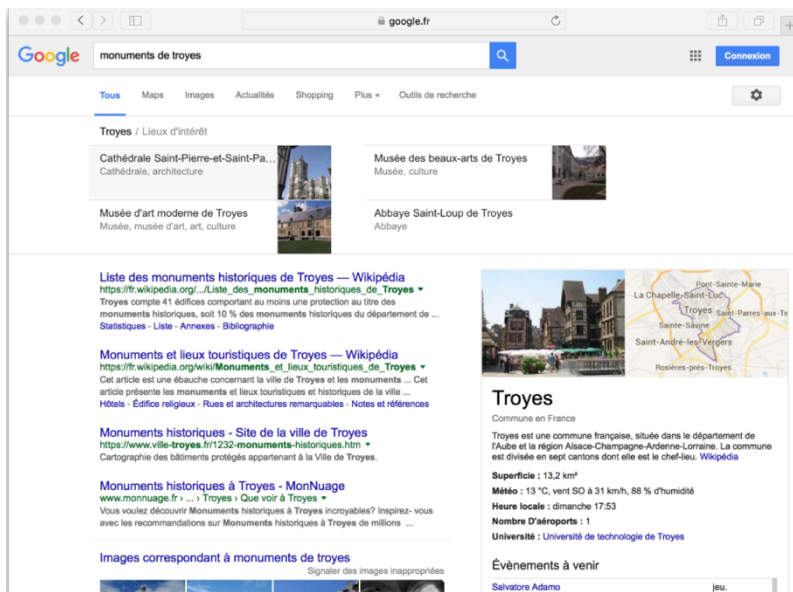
google.fr

Google

monuments de troyes

Connexion

Tous Maps Images Actualités Shopping Plus ▾ Outils de recherche

Troyes / Lieux d'intérêt

Cathédrale Saint-Pierre-et-Saint-Pa...
Cathédrale, architecture

Musée des beaux-arts de Troyes
Musée, culture

Musée d'art moderne de Troyes
Musée, musée d'art, art, culture

Abbaye Saint-Loup de Troyes
Abbaye

Liste des monuments historiques de Troyes — Wikipédia
https://fr.wikipedia.org/.../Liste_des_monuments_historiques_de_Troyes ▾
Troyes compte 41 édifices comportant au moins une protection au titre des monuments historiques, soit 10 % des monuments historiques du département de ...
Statistiques - Liste - Annexes - Bibliographie

Monuments et lieux touristiques de Troyes — Wikipédia
https://fr.wikipedia.org/wiki/Monuments_et_lieux_touristiques_de_Troyes ▾
Cet article est une ébauche concernant la ville de Troyes et les monuments ... Cet article présente les monuments et lieux touristiques et historiques de la ville ...
Hôtels - Édifice religieux - Rues et architectures remarquables - Notes et références

Monuments historiques - Site de la ville de Troyes
https://www.ville-troyes.fr/1232-monuments-historiques.htm ▾
Cartographie des bâtiments protégés appartenant à la Ville de Troyes.

Monuments historiques à Troyes - MonNuage
www.monnuage.fr › ... › Troyes › Que voir à Troyes ▾
Vous voulez découvrir Monuments historiques à Troyes incroyables? Inspirez- vous avec les recommandations sur Monuments historiques à Troyes de millions ...

Images correspondant à monuments de troyes
Signaler des images inappropriées

Pont-Sainte-Marie
La Chapelle-Saint-Luc
Troyes
Saint-Parres-aux-Te
Sainte-Savine
Saint-André-les-Vergers
Rosières-près-Troyes

Troyes
Commune en France

Troyes est une commune française, située dans le département de l'Aube et la région Alsace-Champagne-Ardenne-Lorraine. La commune est divisée en sept cantons dont elle est le chef-lieu. Wikipédia

Superficie : 13,2 km²
Météo : 13 °C, vent SO à 31 km/h, 88 % d'humidité
Heure locale : dimanche 17:53
Nombre D'aéroports : 1
Université : Université de technologie de Troyes

Évènements à venir

Salvatore Adamo jeu.